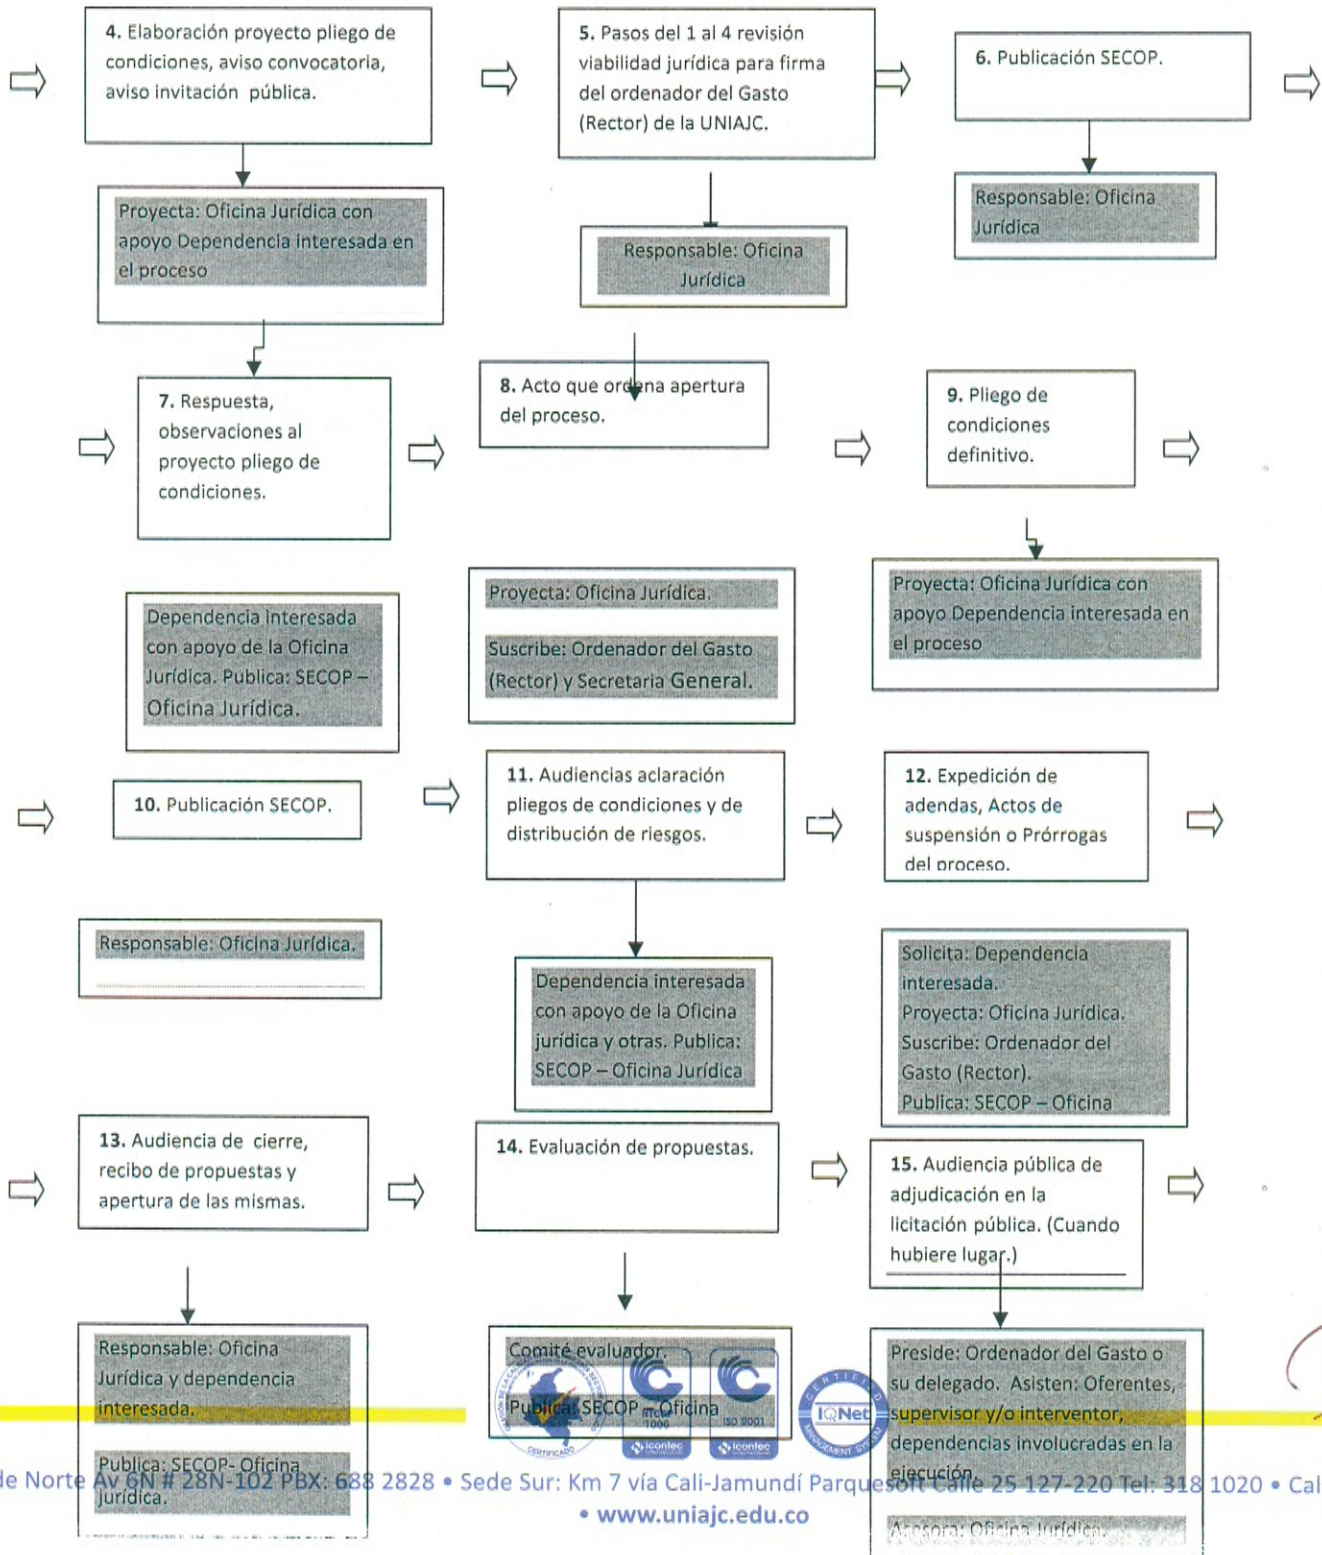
**4.** Elaboración proyecto pliego de condiciones, aviso convocatoria, aviso invitación pública.

Proyecta: Oficina Jurídica con apoyo Dependencia interesada en el proceso

**5.** Pasos del 1 al 4 revisión viabilidad jurídica para firma del ordenador del Gasto (Rector) de la UNIAJC.

Responsable: Oficina Jurídica

**6.** Publicación SECOP.

Responsable: Oficina Jurídica

**7.** Respuesta, observaciones al proyecto pliego de condiciones.

Dependencia interesada con apoyo de la Oficina Jurídica. Publica: SECOP – Oficina Jurídica.

**8.** Acto que ordena apertura del proceso.

Proyecta: Oficina Jurídica.

Suscribe: Ordenador del Gasto (Rector) y Secretaria General.

**9.** Pliego de condiciones definitivo.

Proyecta: Oficina Jurídica con apoyo Dependencia interesada en el proceso

**10.** Publicación SECOP.

Responsable: Oficina Jurídica.

**11.** Audiencias aclaración pliegos de condiciones y de distribución de riesgos.

Dependencia interesada con apoyo de la Oficina jurídica y otras. Publica: SECOP – Oficina Jurídica

**12.** Expedición de adendas, Actos de suspensión o Prórrogas del proceso.

Solicita: Dependencia interesada.
Proyecta: Oficina Jurídica.
Suscribe: Ordenador del Gasto (Rector).
Publica: SECOP – Oficina

**13.** Audiencia de cierre, recibo de propuestas y apertura de las mismas.

Responsable: Oficina Jurídica y dependencia interesada.

Publica: SECOP- Oficina Jurídica.

**14.** Evaluación de propuestas.

Comité evaluador.

Publica: SECOP – Oficina

**15.** Audiencia pública de adjudicación en la licitación pública. (Cuando hubiere lugar.)

Preside: Ordenador del Gasto o su delegado. Asisten: Oferentes, supervisor y/o interventor, dependencias involucradas en la ejecución.

Asesora: Oficina Jurídica.

ISO 9001 icontec IQNet

de Norte Av 6N # 28N-102 PBX: 688 2828 • Sede Sur: Km 7 vía Cali-Jamundí Parquesoft Calle 25 127-220 Tel: 318 1020 • Cal
• www.uniajc.edu.co